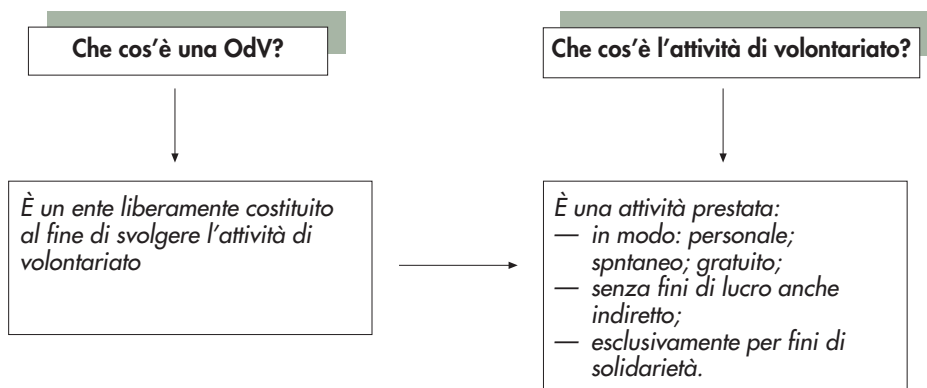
Che cos'è una OdV?

È un ente liberamente costituito al fine di svolgere l'attività di volontariato

Che cos'è l'attività di volontariato?

È una attività prestata:
— in modo: personale; spntaneo; gratuito;
— senza fini di lucro anche indiretto;
— esclusivamente per fini di solidarietà.